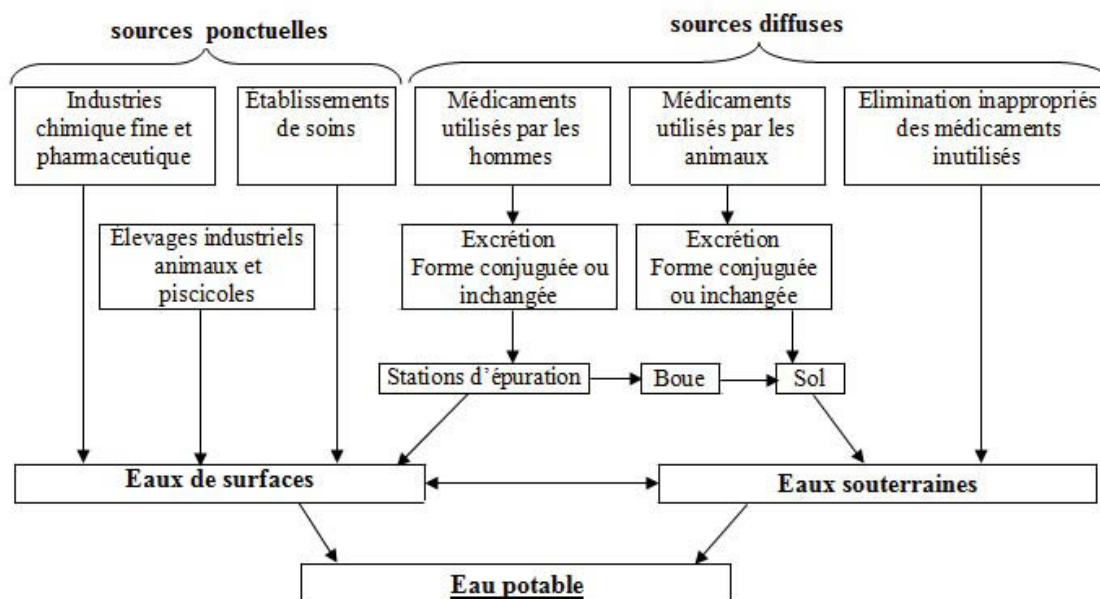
sources ponctuelles

sources diffuses

Industries chimique fine et pharmaceutique

Etablissements de soins

Médicaments utilisés par les hommes

Médicaments utilisés par les animaux

Elimination inappropriés des médicaments inutilisés

Elevages industriels animaux et piscicoles

Excrétion Forme conjuguée ou inchangée

Excrétion Forme conjuguée ou inchangée

Stations d'épuration

Boue

Sol

Eaux de surfaces

Eaux souterraines

Eau potable